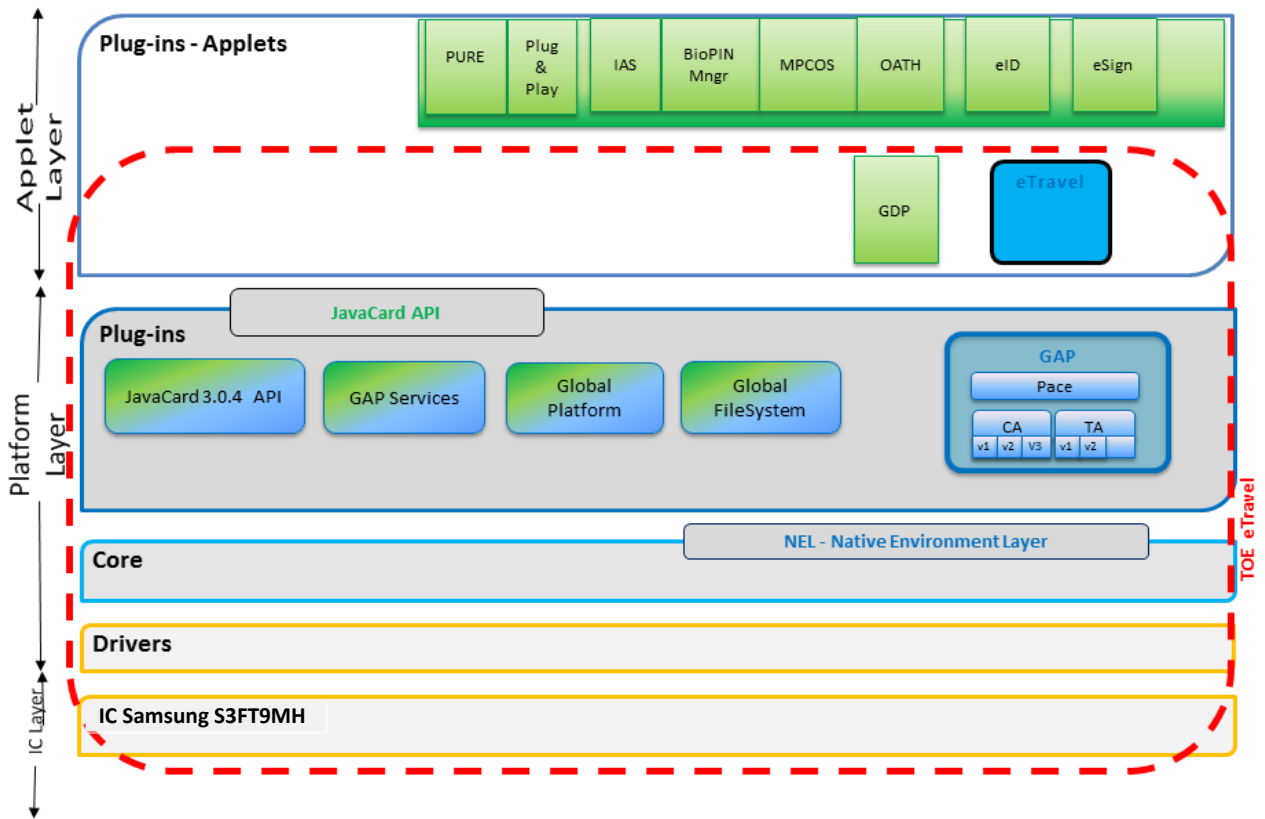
Applet Layer

Plug-ins - Applets

PURE

Plug & Play

IAS

BioPIN Mngr

MPCOS

OATH

eID

eSign

GDP

eTravel

Platform Layer

JavaCard API

Plug-ins

JavaCard 3.0.4 API

GAP Services

Global Platform

Global FileSystem

GAP

Pace

CA

v1 v2 V3

TA

v1 v2

TOE eTravel

NEL - Native Environment Layer

Core

Drivers

IC Layer

IC Samsung S3FT9MH